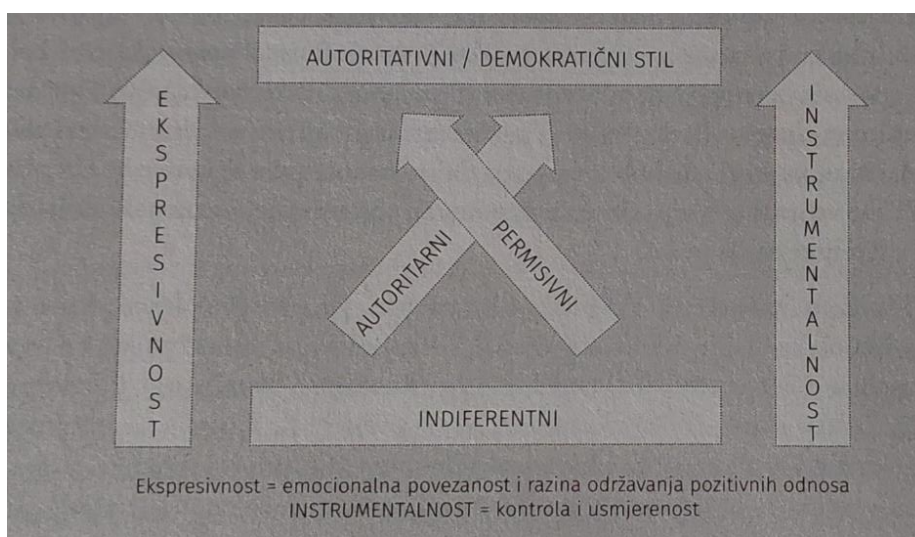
AUTORITATIVNI / DEMOKRATIČNI STIL

EKSPRESIVNOST

INSTRUMENTALNOST

AUTORITARNI

PERMISIVNI

INDIFERENTNI

Ekspresivnost = emocionalna povezanost i razina održavanja pozitivnih odnosa
INSTRUMENTALNOST = kontrola i usmjerenost